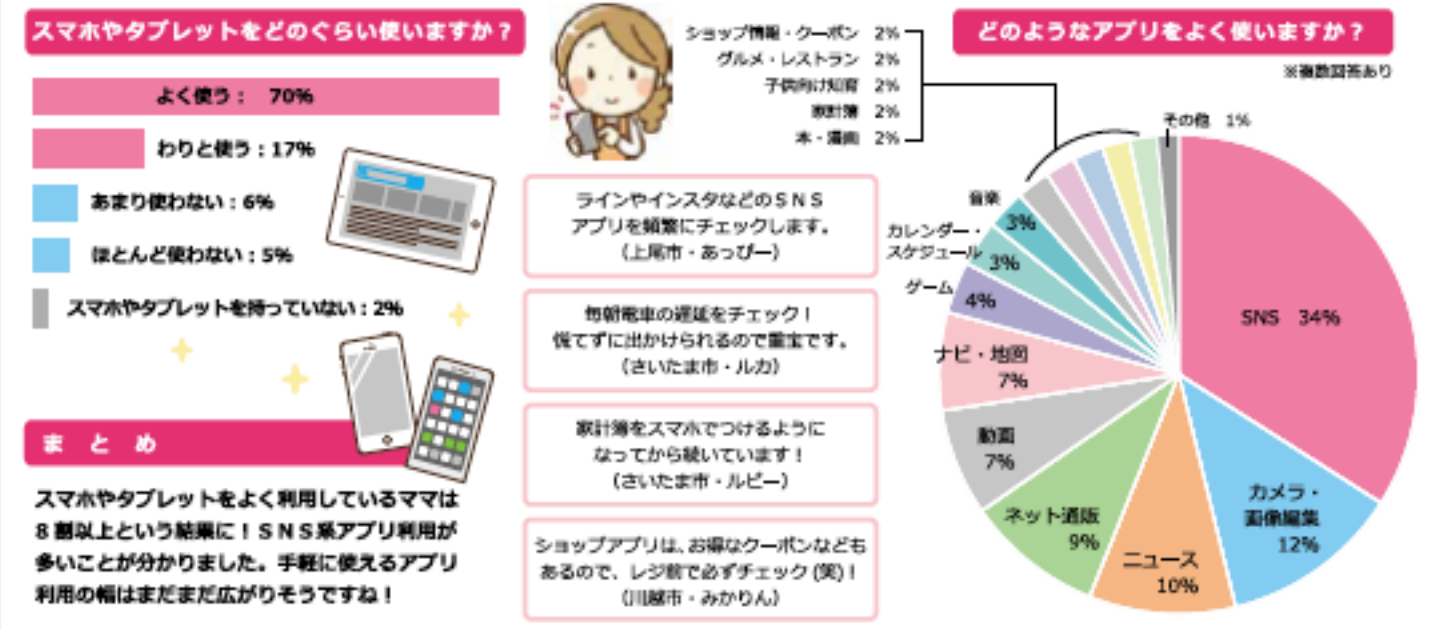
スマホやタブレットをどのぐらい使いますか？

よく使う：　70%

わりと使う：17%

あまり使わない：6%

ほとんど使わない：5%

スマホやタブレットを持っていない：2%

ま　と　め

スマホやタブレットをよく利用しているママは８割以上という結果に！ＳＮＳ系アプリ利用が多いことが分かりました。手軽に使えるアプリ利用の幅はまだまだ広がりそうですね！

ショップ情報・クーポン　2%
グルメ・レストラン　2%
子供向け知育　2%
家計簿　2%
本・漫画　2%

ラインやインスタなどのＳＮＳアプリを頻繁にチェックします。
（上尾市・あっぴー）

毎朝電車の遅延をチェック！
慌てずに出かけられるので重宝です。
（さいたま市・ルカ）

家計簿をスマホでつけるようになってから続いています！
（さいたま市・ルビー）

ショップアプリは、お得なクーポンなどもあるので、レジ前で必ずチェック（笑）！
（川越市・みかりん）

どのようなアプリをよく使いますか？

※複数回答あり

その他　1%
音楽　3%
カレンダー・スケジュール　3%
ゲーム　4%
ナビ・地図　7%
動画　7%
ネット通販　9%
ニュース　10%
カメラ・画像編集　12%
SNS　34%